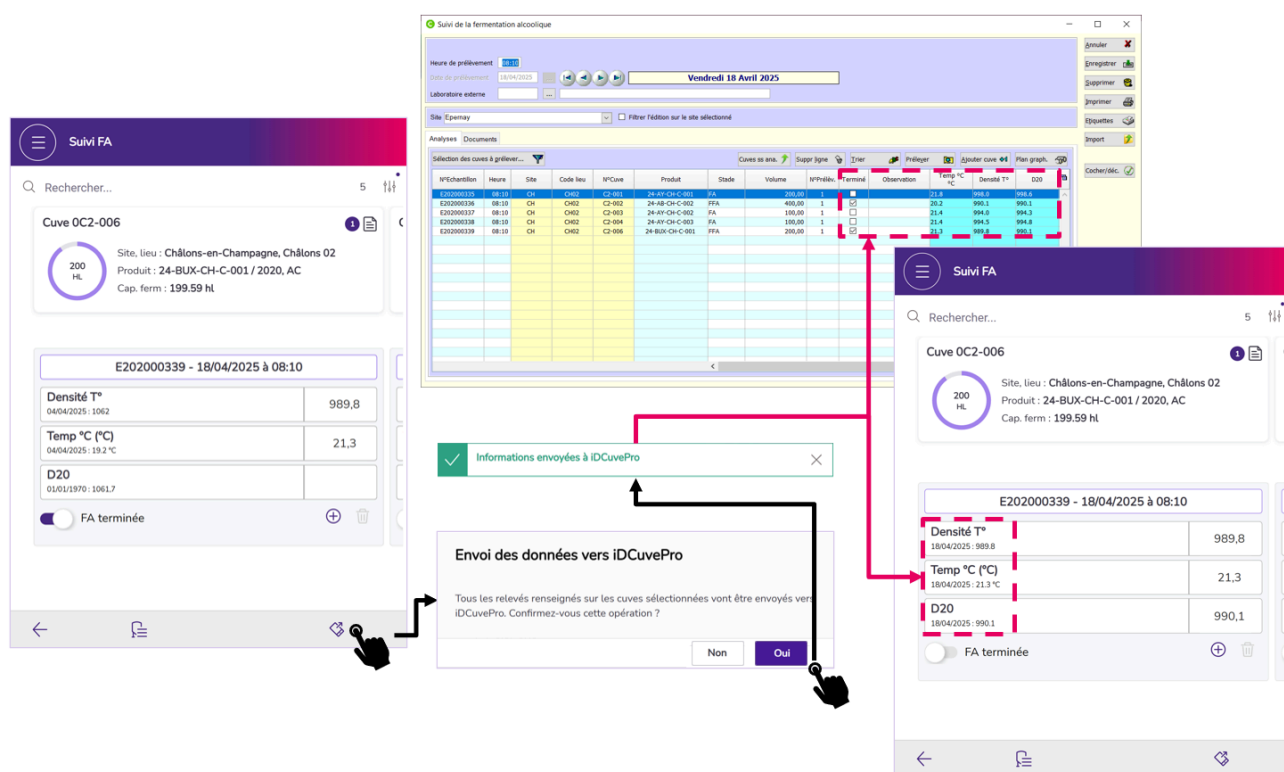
Suivi FA

Rechercher... 5

Cuve 0C2-006

200 HL

Site, lieu : Châlons-en-Champagne, Châlons 02
Produit : 24-BUX-CH-C-001 / 2020, AC
Cap. ferm : 199.59 hl

E202000339 - 18/04/2025 à 08:10

Densité T° 04/04/2025 : 1062 989,8

Temp °C (°C) 04/04/2025 : 19.2 °C 21,3

D20 01/01/1970 : 1061.7

FA terminée

Suivi de la fermentation alcoolique

Heure de prélèvement 08:10
Date de prélèvement 18/04/2025
Vendredi 18 Avril 2025
Laboratoire externe

Site Epernay
Filtrer l'édition sur le site sélectionné

Analyses Documents

Sélection des cuves à prélever...
Cuves ss ana. Suppr ligne Trier Prélever Ajouter cuve Plan graph.

| N°Echantillon | Heure | Site | Code lieu | N°Cuve | Produit | Stade | Volume | N°Prélèv. | Terminé | Observation | Temp °C °C | Densité T° | D20 |
|---|---|---|---|---|---|---|---|---|---|---|---|---|---|
| E202000335 | 08:10 | CH | CH02 | C2-001 | 24-AY-CH-C-001 | FA | 200,00 | 1 | | | 21.8 | 998.0 | 998.6 |
| E202000336 | 08:10 | CH | CH02 | C2-002 | 24-AB-CH-C-002 | FFA | 400,00 | 1 | ☑ | | 20.2 | 990.1 | 990.1 |
| E202000337 | 08:10 | CH | CH02 | C2-003 | 24-AY-CH-C-002 | FA | 100,00 | 1 | | | 21.4 | 994.0 | 994.3 |
| E202000338 | 08:10 | CH | CH02 | C2-004 | 24-AY-CH-C-003 | FA | 100,00 | 1 | | | 21.4 | 994.5 | 994.8 |
| E202000339 | 08:10 | CH | CH02 | C2-006 | 24-BUX-CH-C-001 | FFA | 200,00 | 1 | ☑ | | 21.3 | 989.8 | 990.1 |

Annuler
Enregistrer
Supprimer
Imprimer
Etiquettes
Import
Cocher/déc.

Informations envoyées à iDCuvePro

Envoi des données vers iDCuvePro

Tous les relevés renseignés sur les cuves sélectionnées vont être envoyés vers iDCuvePro. Confirmez-vous cette opération ?

Non Oui

Suivi FA

Rechercher... 5

Cuve 0C2-006

200 HL

Site, lieu : Châlons-en-Champagne, Châlons 02
Produit : 24-BUX-CH-C-001 / 2020, AC
Cap. ferm : 199.59 hl

E202000339 - 18/04/2025 à 08:10

Densité T° 18/04/2025 : 989.8 989,8

Temp °C (°C) 18/04/2025 : 21.3 °C 21,3

D20 18/04/2025 : 990.1 990,1

FA terminée